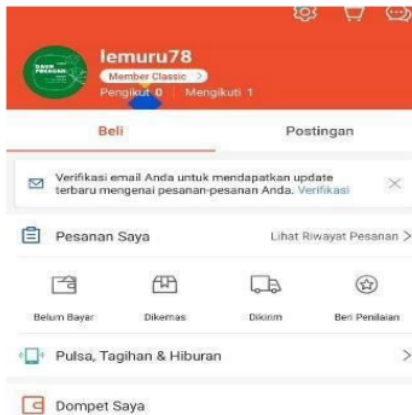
lemuru78
Member Classic >
Pengikut 0 | Mengikuti 1

Beli
Postingan

Verifikasi email Anda untuk mendapatkan update terbaru mengenai pesanan-pesanan Anda. Verifikasi

Pesanan Saya
Lihat Riwayat Pesanan >

Belum Bayar
Dikemas
Dikirim
Beri Penilaian

Pulsa, Tagihan & Hiburan >

Dompet Saya